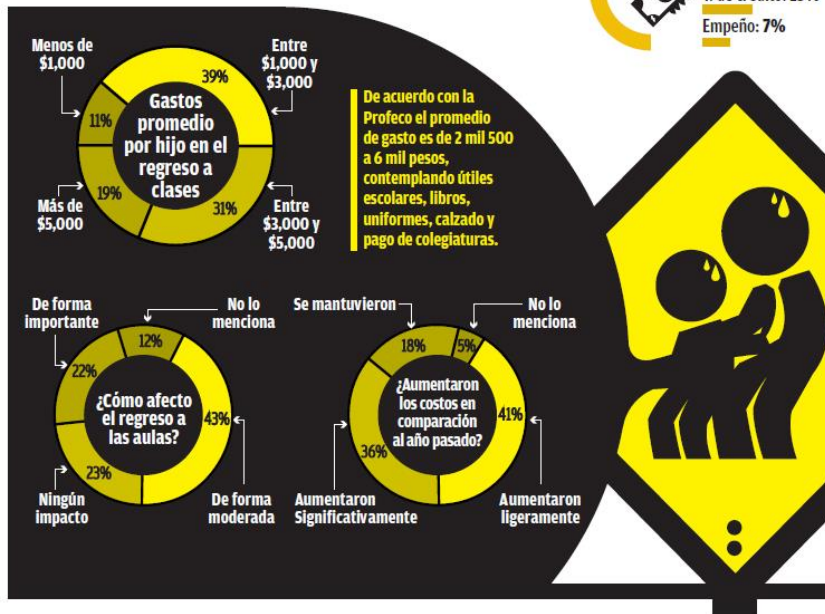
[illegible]
Empeño: 7%

Gastos promedio por hijo en el regreso a clases

Menos de $1,000
11%
Entre $1,000 y $3,000
39%
Más de $5,000
19%
Entre $3,000 y $5,000
31%

De acuerdo con la Profeco el promedio de gasto es de 2 mil 500 a 6 mil pesos, contemplando útiles escolares, libros, uniformes, calzado y pago de colegiaturas.

¿Cómo afecto el regreso a las aulas?

De forma importante
22%
No lo menciona
12%
43%
De forma moderada
23%
Ningún impacto

¿Aumentaron los costos en comparación al año pasado?

Se mantuvieron
18%
No lo menciona
5%
41%
Aumentaron ligeramente
36%
Aumentaron Significativamente